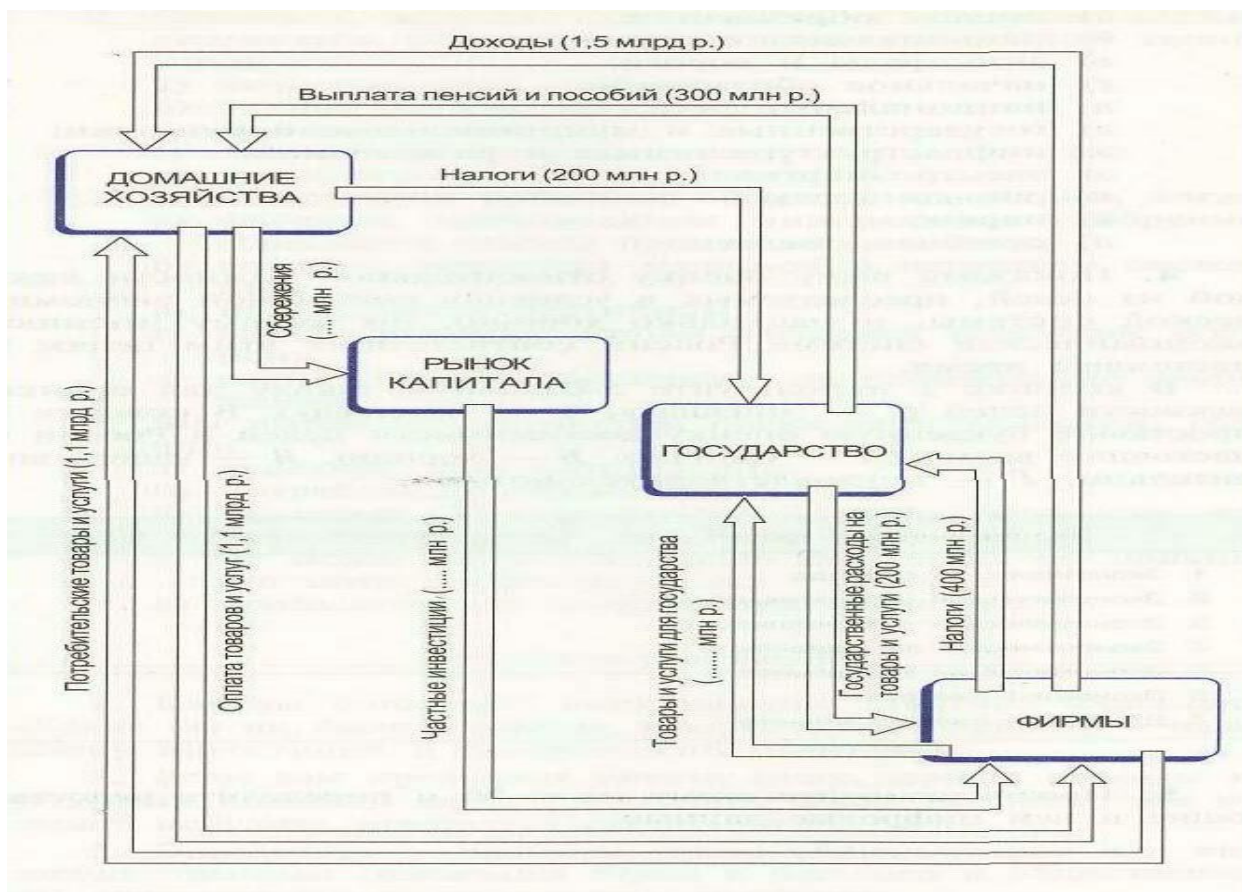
Доходы (1,5 млрд р.)

Выплата пенсий и пособий (300 млн р.)

ДОМАШНИЕ ХОЗЯЙСТВА

Налоги (200 млн р.)

Сбережения (... млн р.)

РЫНОК КАПИТАЛА

ГОСУДАРСТВО

Потребительские товары и услуги (1,1 млрд р.)

Оплата товаров и услуг (1,1 млрд р.)

Частные инвестиции (... млн р.)

Товары и услуги для государства (... млн р.)

Государственные расходы на товары и услуги (200 млн р.)

Налоги (400 млн р.)

ФИРМЫ